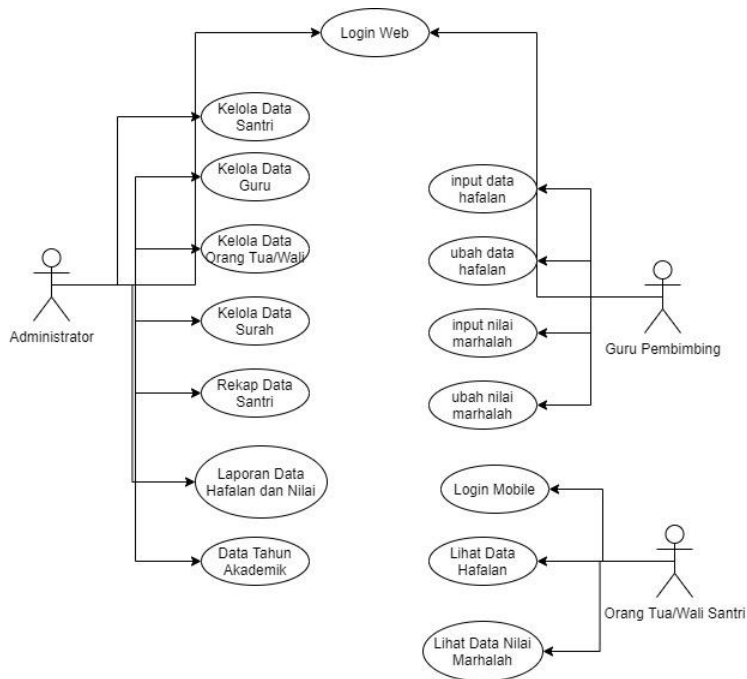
Login Web

Kelola Data Santri

Kelola Data Guru

Kelola Data Orang Tua/Wali

Kelola Data Surah

Rekap Data Santri

Laporan Data Hafalan dan Nilai

Data Tahun Akademik

Administrator

input data hafalan

ubah data hafalan

input nilai marhalah

ubah nilai marhalah

Guru Pembimbing

Login Mobile

Lihat Data Hafalan

Lihat Data Nilai Marhalah

Orang Tua/Wali Santri